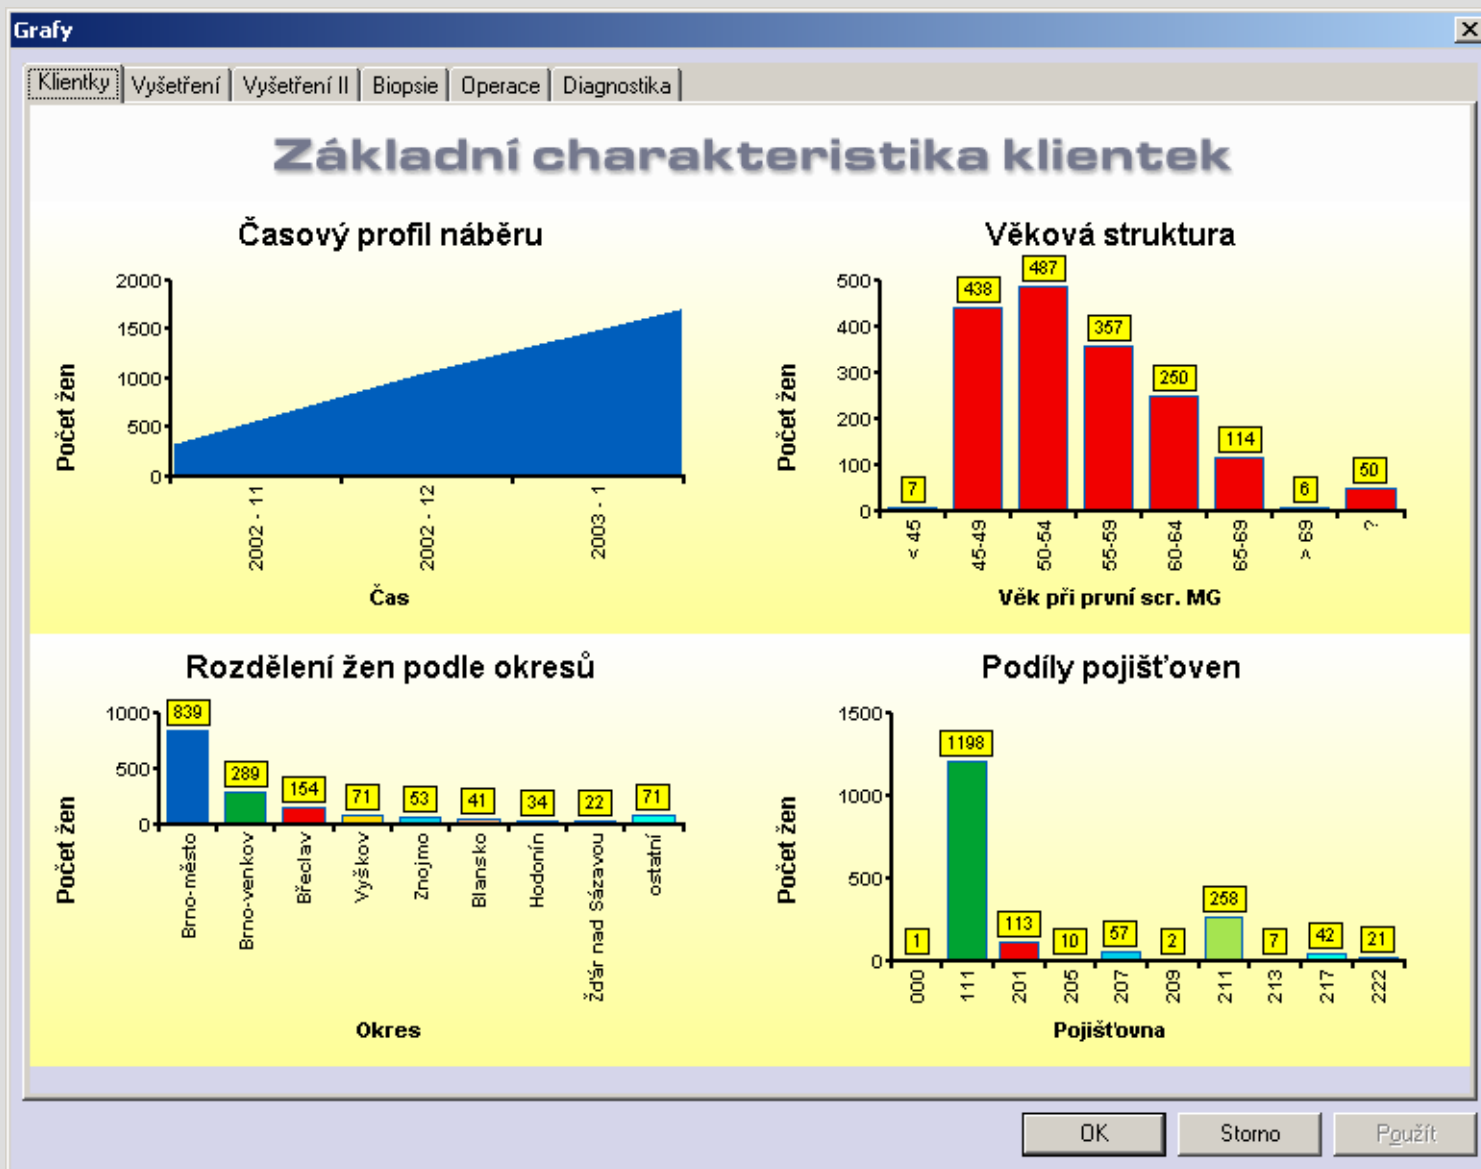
Grafy

Klientky | Vyšetření | Vyšetření II | Biopsie | Operace | Diagnostika

Základní charakteristika klientek

Časový profil náběru

Počet žen

2000
1500
1000
500
0

2002 - 11
2002 - 12
2003 - 1

Čas

Věková struktura

Počet žen

500
400
300
200
100
0

7
438
487
357
250
114
6
50

< 45
45-49
50-54
55-59
60-64
65-69
> 69
?

Věk při první scr. MG

Rozdělení žen podle okresů

Počet žen

1000
500
0

839
289
154
71
53
41
34
22
71

Brno-město
Brno-venkov
Břeclav
Vyškov
Znojmo
Blansko
Hodonín
Žďár nad Sázavou
ostatní

Okres

Podíly pojišťoven

Počet žen

1500
1000
500
0

1
1198
113
10
57
2
258
7
42
21

000
111
201
205
207
209
211
213
217
222

Pojišťovna

OK
Storno
Použít